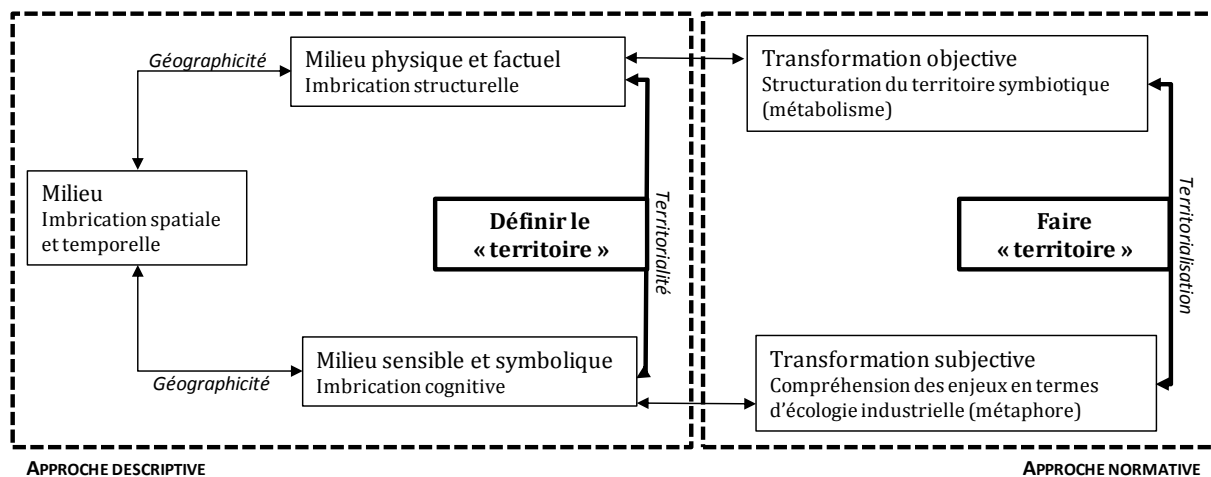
Géographicité

Milieu physique et factuel
Imbrication structurelle

Transformation objective
Structuration du territoire symbiotique (métabolisme)

Milieu
Imbrication spatiale et temporelle

Définir le « territoire »

Territorialité

Faire « territoire »

Territorialisation

Milieu sensible et symbolique
Imbrication cognitive

Géographicité

Transformation subjective
Compréhension des enjeux en termes d'écologie industrielle (métaphore)

APPROCHE DESCRIPTIVE

APPROCHE NORMATIVE